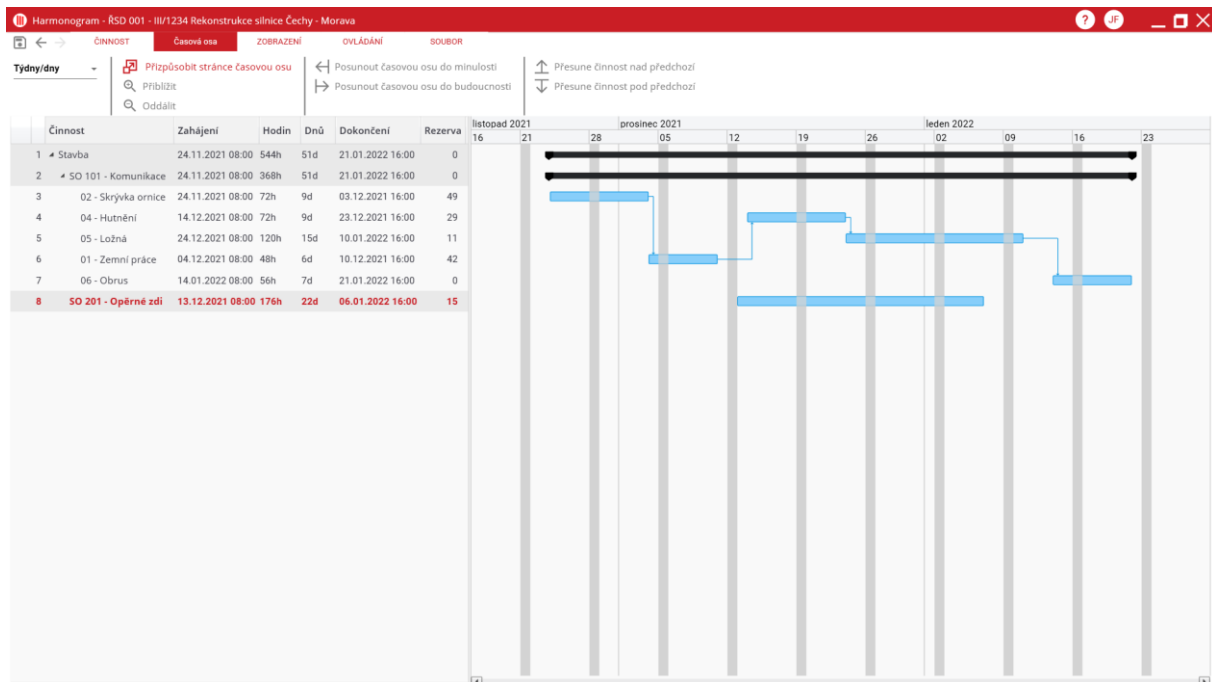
Harmonogram - ŘSD 001 - III/1234 Rekonstrukce silnice Čechy - Morava

? JF

ČINNOST Časová osa ZOBRAZENÍ OVLÁDÁNÍ SOUBOR

Týdny/dny

Přizpůsobit stránce časovou osu
Přiblížit
Oddálit

Posunout časovou osu do minulosti
Posunout časovou osu do budoucnosti

Přesune činnost nad předchozí
Přesune činnost pod předchozí

| | Činnost | Zahájení | Hodin | Dnů | Dokončení | Rezerva |
|---|---|---|---|---|---|---|
| 1 | Stavba | 24.11.2021 08:00 | 544h | 51d | 21.01.2022 16:00 | 0 |
| 2 | SO 101 - Komunikace | 24.11.2021 08:00 | 368h | 51d | 21.01.2022 16:00 | 0 |
| 3 | 02 - Skrývka ornice | 24.11.2021 08:00 | 72h | 9d | 03.12.2021 16:00 | 49 |
| 4 | 04 - Hutnění | 14.12.2021 08:00 | 72h | 9d | 23.12.2021 16:00 | 29 |
| 5 | 05 - Ložná | 24.12.2021 08:00 | 120h | 15d | 10.01.2022 16:00 | 11 |
| 6 | 01 - Zemní práce | 04.12.2021 08:00 | 48h | 6d | 10.12.2021 16:00 | 42 |
| 7 | 06 - Obrus | 14.01.2022 08:00 | 56h | 7d | 21.01.2022 16:00 | 0 |
| 8 | SO 201 - Opěrné zdi | 13.12.2021 08:00 | 176h | 22d | 06.01.2022 16:00 | 15 |

listopad 2021 prosinec 2021 leden 2022
16 21 28 05 12 19 26 02 09 16 23